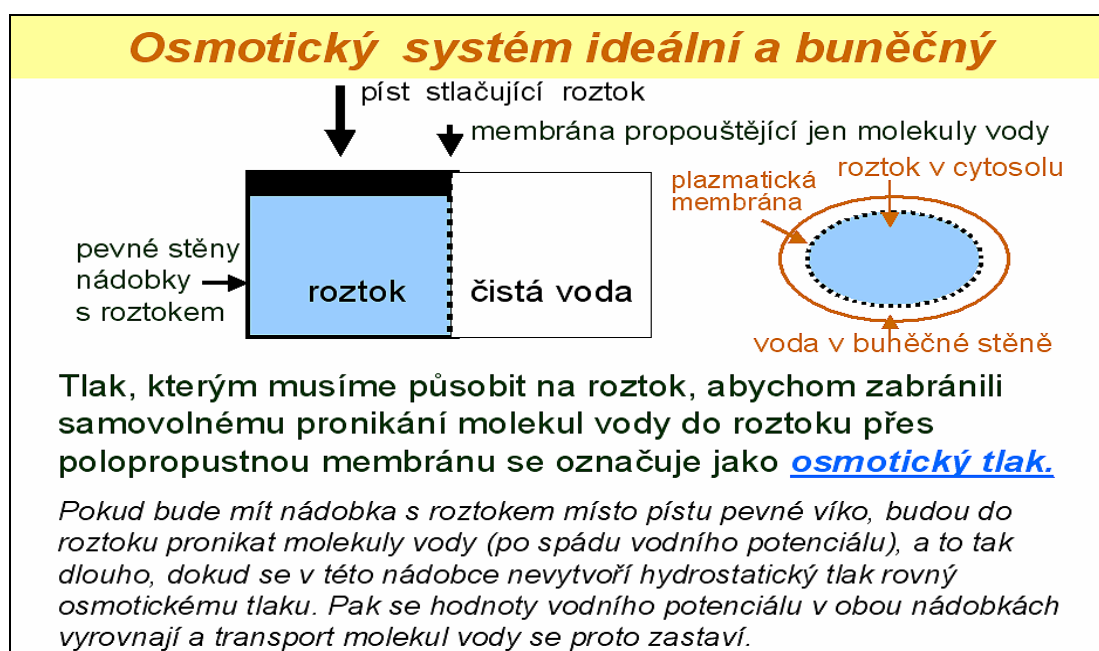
Osmotický systém ideální a buněčný

píst stlačující roztok

membrána propouštějící jen molekuly vody

pevné stěny nádobky s roztokem

roztok

čistá voda

plazmatická membrána

roztok v cytosolu

voda v buněčné stěně

Tlak, kterým musíme působit na roztok, abychom zabránili samovolnému pronikání molekul vody do roztoku přes polopropustnou membránu se označuje jako osmotický tlak.

Pokud bude mít nádobka s roztokem místo pístu pevné víko, budou do roztoku pronikat molekuly vody (po spádu vodního potenciálu), a to tak dlouho, dokud se v této nádobce nevytvoří hydrostatický tlak rovný osmotickému tlaku. Pak se hodnoty vodního potenciálu v obou nádobkách vyrovnají a transport molekul vody se proto zastaví.